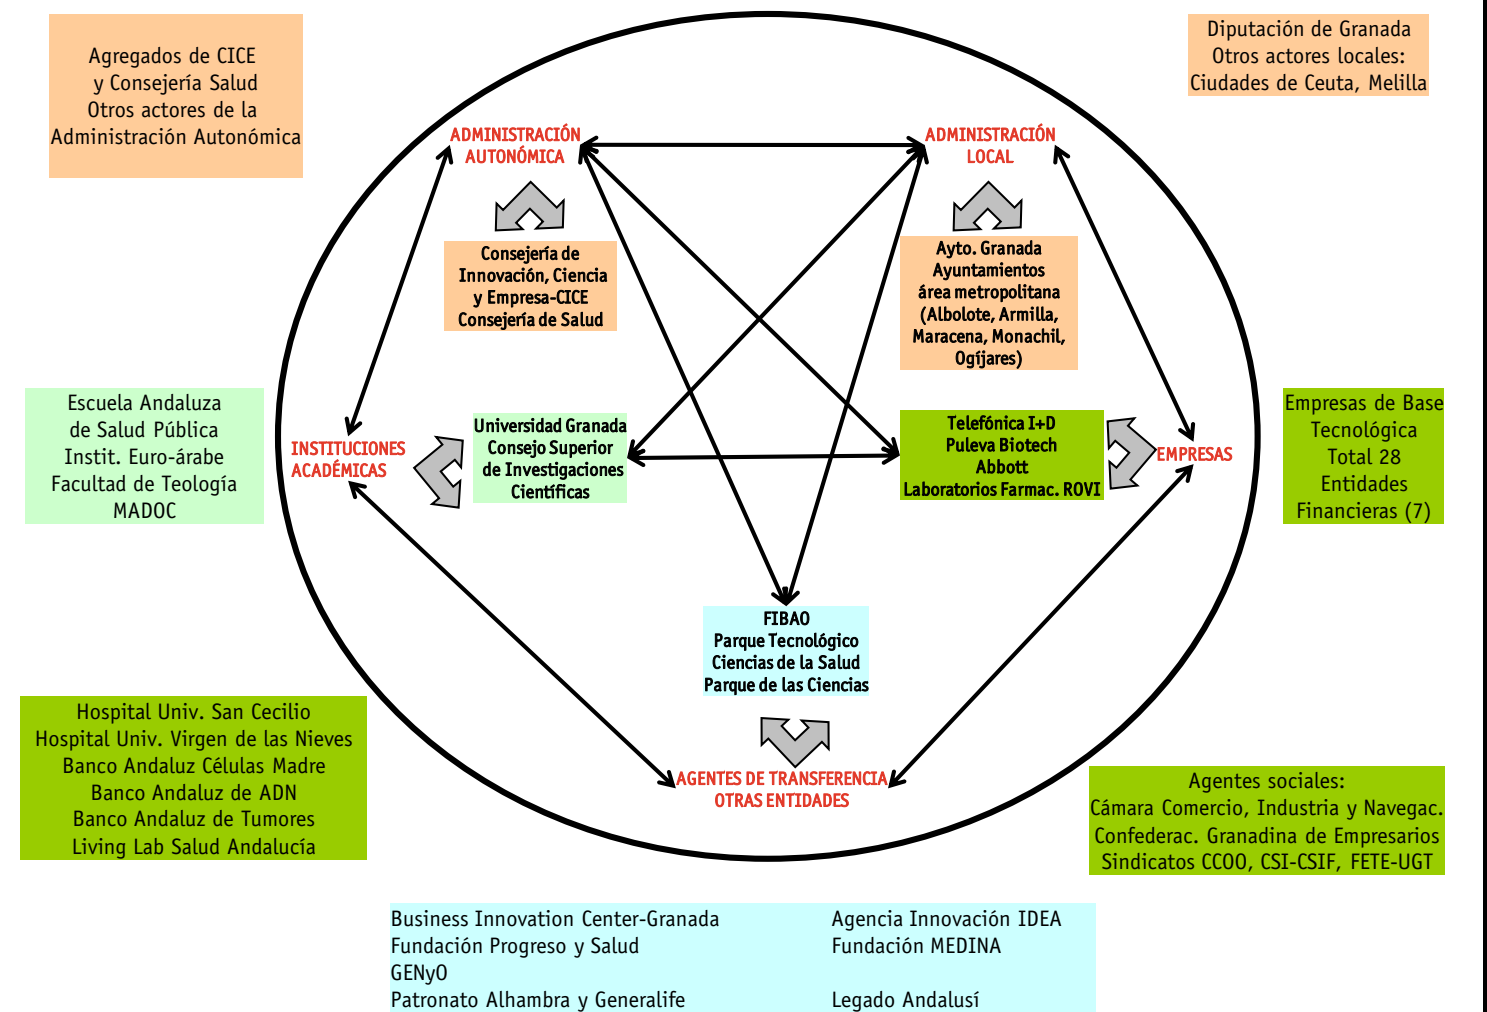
Agregados de CICE
y Consejería Salud
Otros actores de la
Administración Autonómica

Diputación de Granada
Otros actores locales:
Ciudades de Ceuta, Melilla

ADMINISTRACIÓN
AUTONÓMICA

ADMINISTRACIÓN
LOCAL

Consejería de
Innovación, Ciencia
y Empresa-CICE
Consejería de Salud

Ayto. Granada
Ayuntamientos
área metropolitana
(Albolote, Armilla,
Maracena, Monachil,
Ogíjares)

Escuela Andaluza
de Salud Pública
Instit. Euro-árabe
Facultad de Teología
MADOC

INSTITUCIONES
ACADÉMICAS

Universidad Granada
Consejo Superior
de Investigaciones
Científicas

Telefónica I+D
Puleva Biotech
Abbott
Laboratorios Farmac. ROVI

EMPRESAS

Empresas de Base
Tecnológica
Total 28
Entidades
Financieras (7)

FIBAO
Parque Tecnológico
Ciencias de la Salud
Parque de las Ciencias

Hospital Univ. San Cecilio
Hospital Univ. Virgen de las Nieves
Banco Andaluz Células Madre
Banco Andaluz de ADN
Banco Andaluz de Tumores
Living Lab Salud Andalucía

AGENTES DE TRANSFERENCIA
OTRAS ENTIDADES

Agentes sociales:
Cámara Comercio, Industria y Navegac.
Confederac. Granadina de Empresarios
Sindicatos CCOO, CSI-CSIF, FETE-UGT

Business Innovation Center-Granada
Fundación Progreso y Salud
GENyO
Patronato Alhambra y Generalife

Agencia Innovación IDEA
Fundación MEDINA
Legado Andalusí